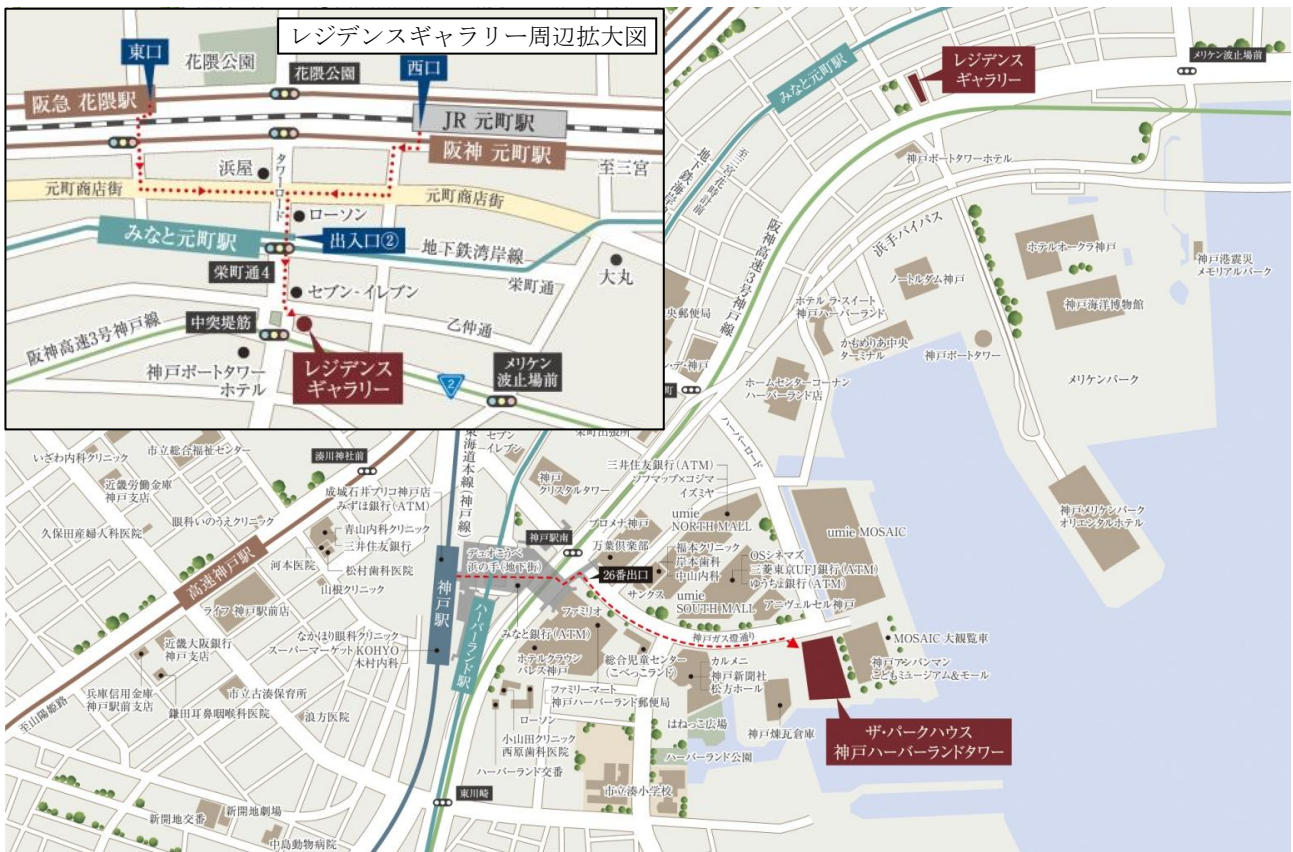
レジデンスギャラリー周辺拡大図

花隈公園
東口
花隈公園
西口
阪急 花隈駅
JR 元町駅
阪神 元町駅
浜屋
タワーロード
至三宮
元町商店街
元町商店街
ローソン
みなと元町駅
出入口②
地下鉄湾岸線
栄町通4
栄町通
大丸
セブン-イレブン
中突堤筋
乙仲通
阪神高速3号神戸線
神戸ポートタワーホテル
レジデンスギャラリー
メリケン波止場前

みなと元町駅
レジデンスギャラリー
メリケン波止場前
地下鉄海岸線
至三宮花時計前
神戸ポートタワーホテル
阪神高速3号神戸線
浜手バイパス
ホテルオークラ神戸
神戸港震災メモリアルパーク
ノートルダム神戸
神戸海洋博物館
ホテル ラ・スイート神戸ハーバーランド
かもめりあ中央ターミナル
神戸ポートタワー
メリケンパーク
中央郵便局
ホームセンターコーナンハーバーランド店
ハーバーロード
神戸メリケンパークオリエンタルホテル
市立総合福祉センター
湊川神社前
いざわ内科クリニック
近畿労働金庫神戸支店
成城石井プリコ神戸店
みずほ銀行(ATM)
東海道本線(神戸線)
セブン-イレブン
神戸クリスタルタワー
三井住友銀行(ATM)
ソフマップ×コジマ
イズミヤ
umie NORTH MALL
umie MOSAIC
眼科いのうえクリニック
久保田産婦人科医院
青山内科クリニック
三井住友銀行
松村歯科医院
河本医院
山根クリニック
高速神戸駅
ライフ 神戸駅前店
プロメナ神戸
神戸駅南
デュオこうべ浜の手(地下街)
万葉倶楽部
福本クリニック
岸本歯科
中山内科
OSシネマズ
三菱東京UFJ銀行(ATM)
ゆうちょ銀行(ATM)
26番出口
サンクス
umie SOUTH MALL
アニヴェルセル神戸
神戸駅
ハーバーランド駅
ファミリオ
神戸ガス燈通り
MOSAIC 大観覧車
なかほり眼科クリニック
スーパーマーケットKOHYO
木村内科
みなと銀行(ATM)
ホテルクラウンパレス神戸
総合児童センター(こべっこランド)
カルメニ
神戸新聞社松方ホール
神戸アンパンマンこどもミュージアム&モール
近畿大阪銀行神戸支店
兵庫信用金庫神戸駅前支店
市立古湊保育所
鎌田耳鼻咽喉科医院
浪方医院
ファミリーマート
神戸ハーバーランド郵便局
はねっこ広場
神戸煉瓦倉庫
ザ・パークハウス神戸ハーバーランドタワー
至山陽姫路
ローソン
小山田クリニック
西原歯科医院
ハーバーランド公園
ハーバーランド交番
市立湊小学校
東川崎
新開地交番
新開地劇場
中島動物病院